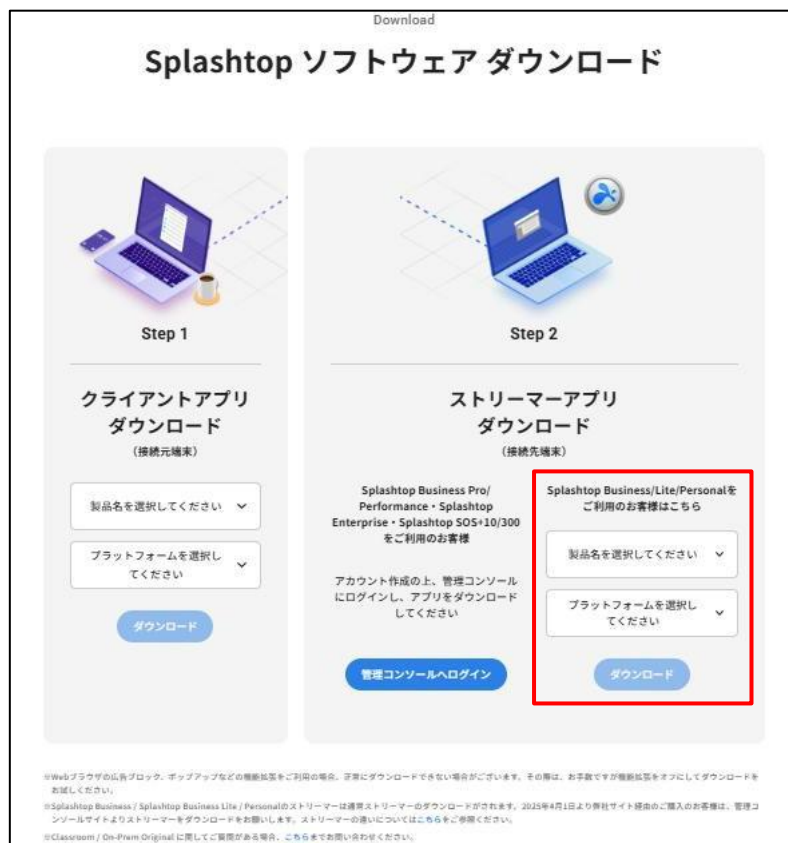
Download

Splashtop ソフトウェア ダウンロード

Step 1

クライアントアプリ ダウンロード

(接続元端末)

製品名を選択してください

プラットフォームを選択してください

ダウンロード

Step 2

ストリーマーアプリ ダウンロード

(接続先端末)

Splashtop Business Pro/ Performance・Splashtop Enterprise・Splashtop SOS+10/300 をご利用のお客様

アカウント作成の上、管理コンソールにログインし、アプリをダウンロードしてください

管理コンソールへログイン

Splashtop Business/Lite/Personalをご利用のお客様はこちら

製品名を選択してください

プラットフォームを選択してください

ダウンロード

※Webブラウザの広告ブロック、ポップアップなどの機能拡張をご利用の場合、正常にダウンロードできない場合がございます。その際は、お手数ですが機能拡張をオフにしてダウンロードをお試しください。

※Splashtop Business / Splashtop Business Lite / Personalのストリーマーは通常ストリーマーのダウンロードがされます。2025年4月1日より弊社サイト経由のご購入のお客様は、管理コンソールサイトよりストリーマーをダウンロードをお願いします。ストリーマーの違いについてはこちらをご参照ください。

※Classroom / On-Prem Original に関してご質問がある場合、こちらまでお問い合わせください。